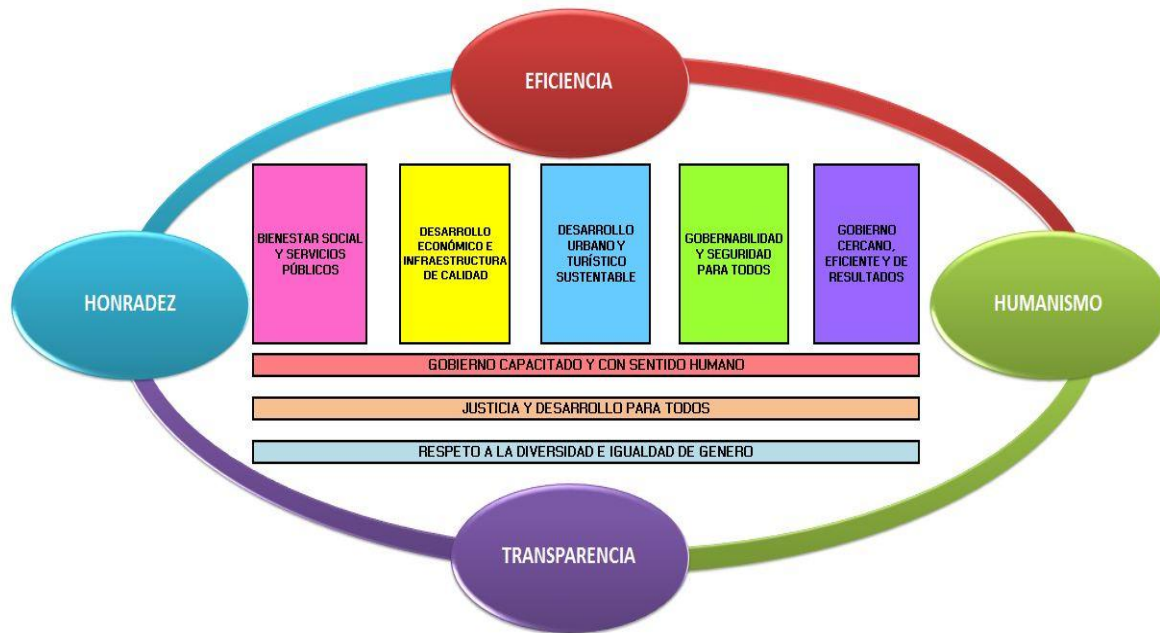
EFICIENCIA

HONRADEZ

BIENESTAR SOCIAL Y SERVICIOS PÚBLICOS

DESARROLLO ECONÓMICO E INFRAESTRUCTURA DE CALIDAD

DESARROLLO URBANO Y TURÍSTICO SUSTENTABLE

GOBERNABILIDAD Y SEGURIDAD PARA TODOS

GOBIERNO CERCANO, EFICIENTE Y DE RESULTADOS

HUMANISMO

GOBIERNO CAPACITADO Y CON SENTIDO HUMANO

JUSTICIA Y DESARROLLO PARA TODOS

RESPETO A LA DIVERSIDAD E IGUALDAD DE GENERO

TRANSPARENCIA